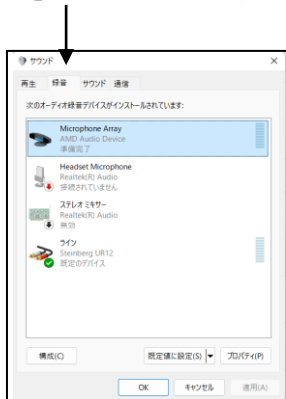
サウンド

再生 録音 サウンド 通信

次のオーディオ録音デバイスがインストールされています:

Microphone Array
AMD Audio Device
準備完了

Headset Microphone
Realtek(R) Audio
接続されていません

ステレオ ミキサー
Realtek(R) Audio
無効

ライン
Steinberg UR12
既定のデバイス

構成(C)

既定値に設定(S)

プロパティ(P)

OK

キャンセル

適用(A)